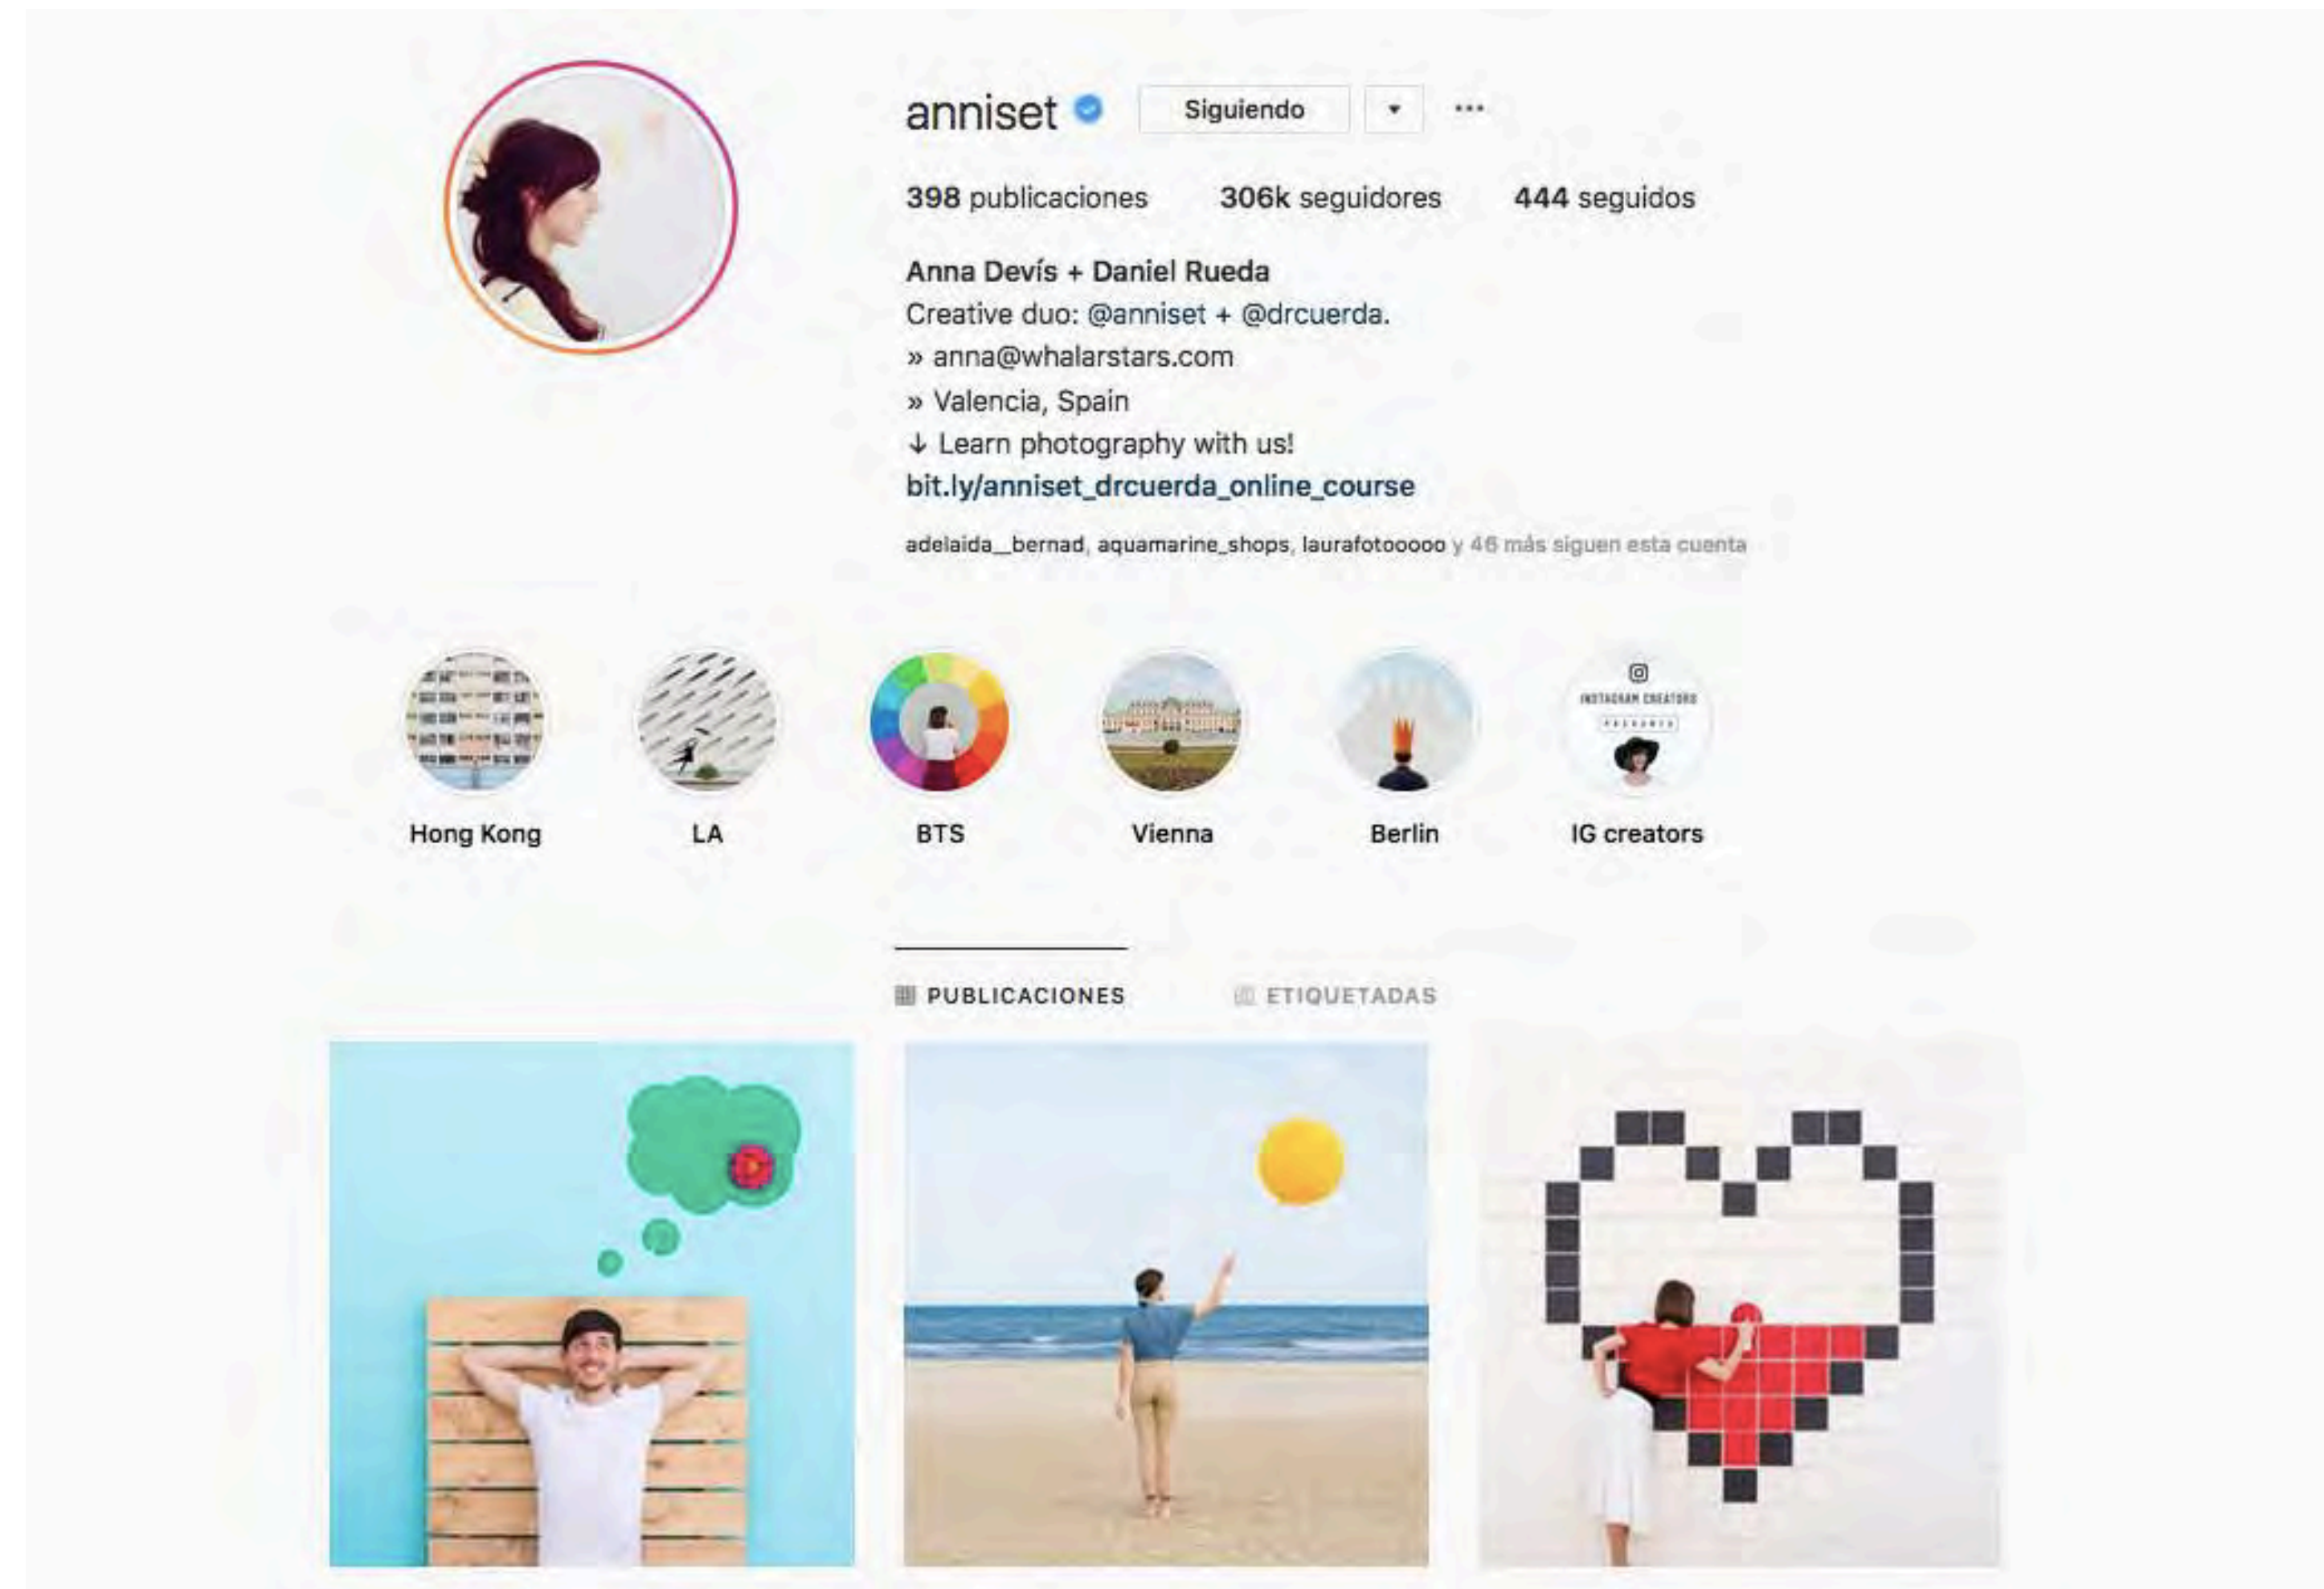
anniset Siguiendo ▾ ···

398 publicaciones 306k seguidores 444 seguidos

Anna Devís + Daniel Rueda
Creative duo: @anniset + @drcuerda.
» anna@whalarstars.com
» Valencia, Spain
↓ Learn photography with us!
bit.ly/anniset_drcuerda_online_course

adelaida__bernad, aquamarine_shops, laurafotooooo y 46 más siguen esta cuenta

INSTAGRAM CREATORS

Hong Kong LA BTS Vienna Berlin IG creators

PUBLICACIONES ETIQUETADAS